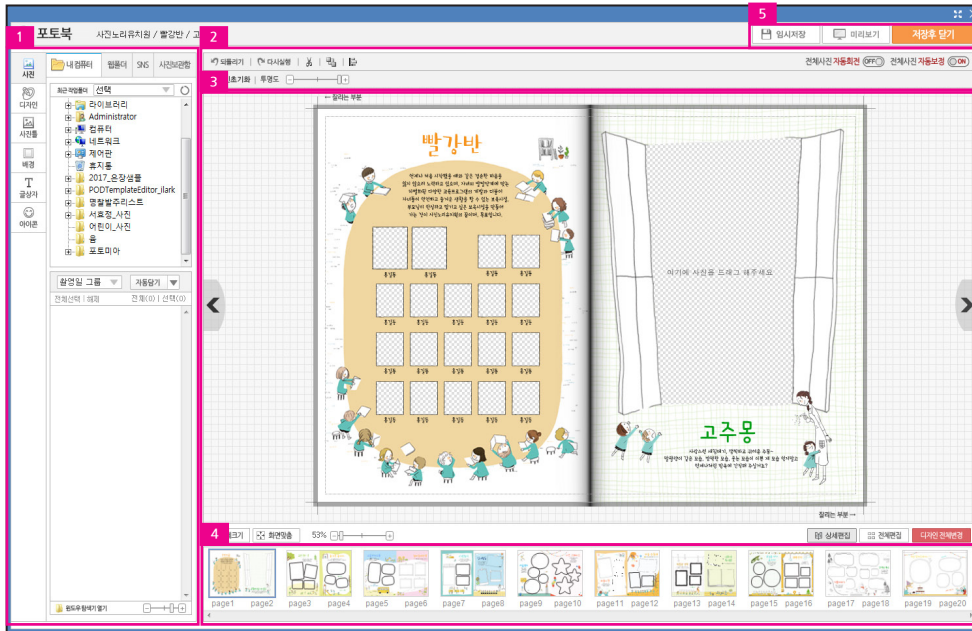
포토북 사진노리유치원 / 빨강반 / 고

1

2

3

4

5

임시저장
미리보기
저장후 닫기

사진
디자인
사진틀
배경
글상자
아이콘

내 컴퓨터
웹폴더
SNS
사진보관함

최근 작업폴더
선택

라이브러리
Administrator
컴퓨터
네트워크
제어판
휴지통
2017_운장샘플
PODTemplateEditor_ilark
명찰별주리스트
서호정_사진
어린이_사진
음
포토미아

촬영일 그룹
자동맞기
전체선택 | 해제
전체(0) | 선택(0)

윈도우 탐색기 열기

되돌리기
다시실행

전체사진 자동회전 OFF
전체사진 자동보정 ON

초기화 | 투명도

← 잘리는 부분

빨강반

여기에 사진을 드래그 해주세요

고주몽

잘리는 부분 →

크기
화면맞춤
53%

상세편집
전체편집
디자인 전체변경

page1
page2
page3
page4
page5
page6
page7
page8
page9
page10
page11
page12
page13
page14
page15
page16
page17
page18
page19
page20